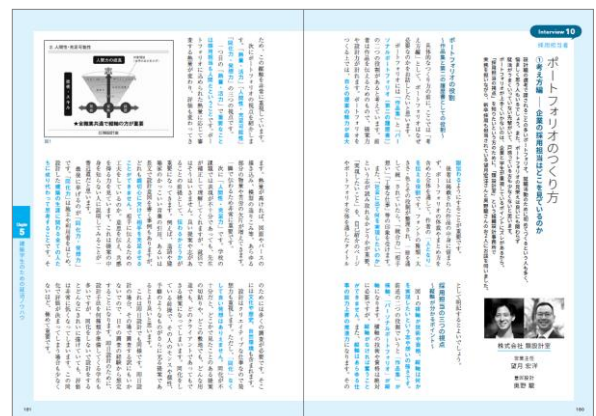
Interview 10

採用担当者

ポートフォリオのつくり方

①考え方編 ― 企業の採用担当はどこを見ているのか

株式会社 隈設計室

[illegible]

ポートフォリオの役割
― 作品集と第一次選考書としての役割 ―

採用担当者のポイント

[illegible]

5

181

180